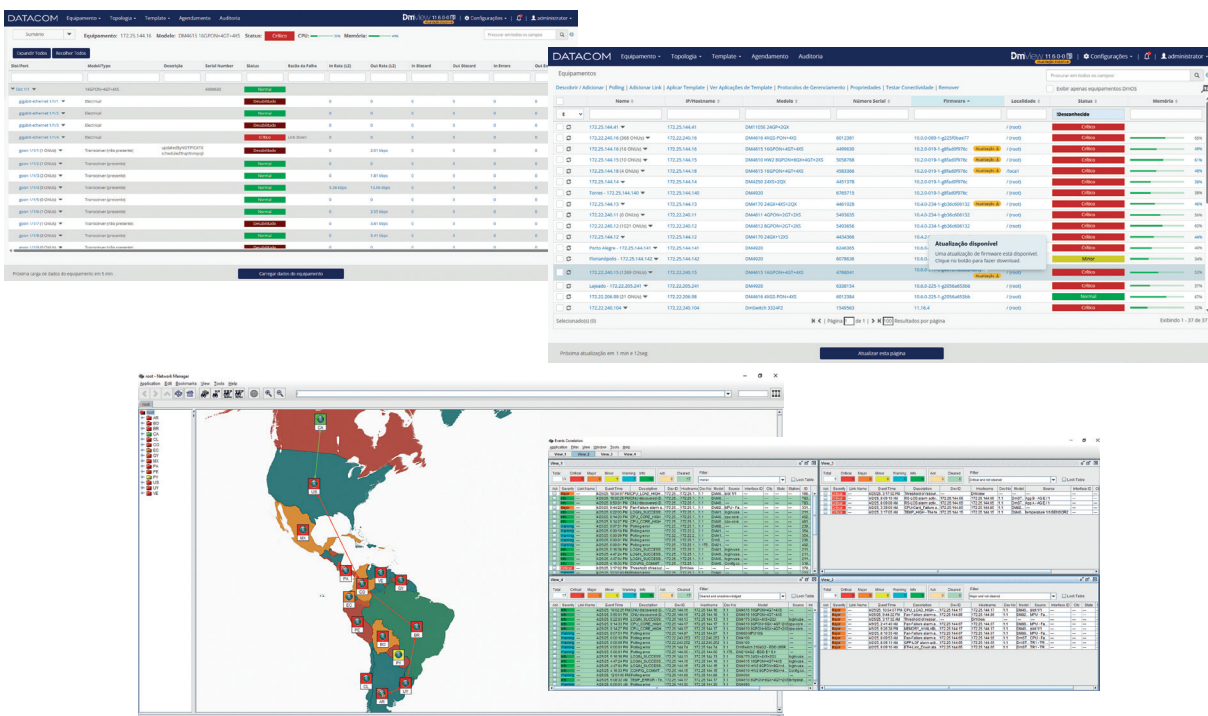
DATACOM Equipamento Topologia Template Agendamento Auditoria

DmView 11.6.0 Configurações administrator

Equipamento: 172.25.144.16 Modelo: DM4615 16GPON+4GT+4XS Status: Crítico CPU: Memória:

Expandir Todos Recolher Todos

| Slot/Port | Model/Type | Descrição | Serial Number | Status | Razão da Falha | In Rate (L2) | Out Rate (L2) | In Discard | Out Discard | In Errors |
|---|---|---|---|---|---|---|---|---|---|---|
| Slot 1/1 | 16GPON+4GT+4XS | | | Normal | | | | | | |
| gigabit-ethernet 1/1/1 | Electrical | | | Desabilitado | | 0 | 0 | 0 | 0 | 0 |
| gigabit-ethernet 1/1/2 | Electrical | | | Normal | | 0 | 0 | 0 | 0 | 0 |
| gigabit-ethernet 1/1/3 | Electrical | | | Desabilitado | | 0 | 0 | 0 | 0 | 0 |
| gigabit-ethernet 1/1/4 | Electrical | | | Crítico | Link Down | 0 | 0 | 0 | 0 | 0 |
| gpon 1/1/1 | Transceiver (não presente) | | | Desabilitado | | 0 | 0 | 0 | 0 | 0 |
| gpon 1/1/2 | Transceiver (presente) | | | Normal | | 0 | 0 | 0 | 0 | 0 |
| gpon 1/1/3 | Transceiver (presente) | | | Normal | | 0 | 7.81 Mbps | 0 | 0 | 0 |
| gpon 1/1/4 | Transceiver (presente) | | | Normal | | 5.34 Mbps | 13.54 Mbps | 0 | 0 | 0 |
| gpon 1/1/5 | Transceiver (presente) | | | Normal | | 0 | 0 | 0 | 0 | 0 |
| gpon 1/1/6 | Transceiver (presente) | | | Normal | | 0 | 3.55 Mbps | 0 | 0 | 0 |
| gpon 1/1/7 | Transceiver (não presente) | | | Desabilitado | | 0 | 0 | 0 | 0 | 0 |
| gpon 1/1/8 | Transceiver (presente) | | | Normal | | 0 | 0 | 0 | 0 | 0 |

Próxima carga de dados do equipamento em 5 min
Carregar dados do equipamento

DATACOM Equipamento Topologia Template Agendamento Auditoria

DmView 11.6.0 Configurações administrator

Equipamentos

Descobrir / Adicionar | Polling | Adicionar Link | Aplicar Template | Ver Aplicações de Template | Protocolos de Gerenciamento | Propriedades | Testar Conectividade | Remover

Exibir apenas equipamentos DmOS

| Nome | IP/Hostname | Modelo | Número Serial | Firmware | Localidade | Status | Memória |
|---|---|---|---|---|---|---|---|
| 172.25.144.41 | 172.25.144.41 | DM1105E 24GP+2GX | | | / (root) | !Desconhecido | |
| 172.25.240.16 (243 ONUs) | 172.25.240.16 | DM4616 4N02-PON+4XS | 6012381 | 10.0.0-080-1-g22f5bae77 | / (root) | Crítico | 60% |
| 172.25.144.16 (16 ONUs) | 172.25.144.16 | DM4615 16GPON+4GT+4XS | 4499638 | 10.2.0-019-1-g85a0f976c Atualização | / (root) | Crítico | 46% |
| 172.25.144.15 (10 ONUs) | 172.25.144.15 | DM4610 HW2 8GPON+8GH+4GT+2XS | 5658768 | 10.2.0-019-1-g85a0f976c Atualização | / (root) | Crítico | 61% |
| 172.25.144.18 (4 ONUs) | 172.25.144.18 | DM4615 16GPON+4GT+4XS | 4583366 | 10.2.0-019-1-g85a0f976c Atualização | /(Ieal) | Crítico | 46% |
| 172.25.144.14 | 172.25.144.14 | DM4250 24XS+3QX | 4451378 | 10.2.0-019-1-g85a0f976c | / (root) | Crítico | 38% |
| Torres - 172.25.144.140 | 172.25.144.140 | DM4920 | 6785715 | 10.2.0-019-1-g85a0f976c | / (root) | Crítico | 38% |
| 172.25.144.13 | 172.25.144.13 | DM4170 24GX+4XS+2QX | 4461028 | 10.4.0-234-1-gb3dc608132 Atualização | / (root) | Crítico | 49% |
| 172.22.240.11 (0 ONUs) | 172.22.240.11 | DM4611 4GPON+2GT+2XS | 5493635 | 10.4.0-234-1-gb3dc608132 | / (root) | Crítico | 44% |
| 172.22.240.12 (121 ONUs) | 172.22.240.12 | DM4612 8GPON+2GT+2XS | 5493656 | 10.4.0-234-1-gb3dc608132 | / (root) | Crítico | 63% |
| 172.25.144.12 | 172.25.144.12 | DM4170 24GX+12XS | 4434308 | 10.4.0 | / (root) | Crítico | 44% |
| Porto Alegre - 172.25.144.141 | 172.25.144.141 | DM4920 | 6346365 | 10.4.0 | / (root) | Crítico | 36% |
| Florianópolis - 172.25.144.142 | 172.25.144.142 | DM4920 | 6078636 | 10.4.0 | / (root) | Minor | 34% |
| 172.25.240.15 (1200 ONUs) | 172.22.240.15 | DM4615 16GPON+4GT+4XS | 4799041 | 10.0.0 Atualização | / (root) | Crítico | 53% |
| Lajeado - 172.22.205.241 | 172.22.205.241 | DM4920 | 6338134 | 10.6.0-225-1-g35fa633bb | / (root) | Crítico | 37% |
| 172.20.206.98 (21 ONUs) | 172.20.206.98 | DM4616 4N0S-PON+4XS | 6013364 | 10.6.0-225-1-g35fa633bb | / (root) | Normal | 67% |
| 172.22.240.104 | 172.22.240.104 | DmSwitch 3324F2 | 1349562 | 11.10.4 | / (root) | Crítico | 55% |

Atualização disponível
Uma atualização de firmware está disponível. Clique no botão para fazer download.

Selecionado(s) (0)
Página 1 de 1 100 Resultados por página
Exibindo 1 - 37 de 37

Próxima atualização em 1 min e 12seg
Atualizar esta página

root - Network Manager
Application Edit Bookmarks View Tools Help

root
AR BO BR CA CL CO EC GY MX PA PE PY UR UY VE

CA US MX PY VE CO EC PE BR BO CL AR UY

Events Correlation
Application Filter View Window Tools Help
View_1 View_2 View_3 View_4

Total Critical Major Minor Warning Info Ind Cleared
Filter
Lock Table

Ack Severity Link Name Event Time Description Dev ID Hostname Dev Nd Model State Interface ID Clr Node